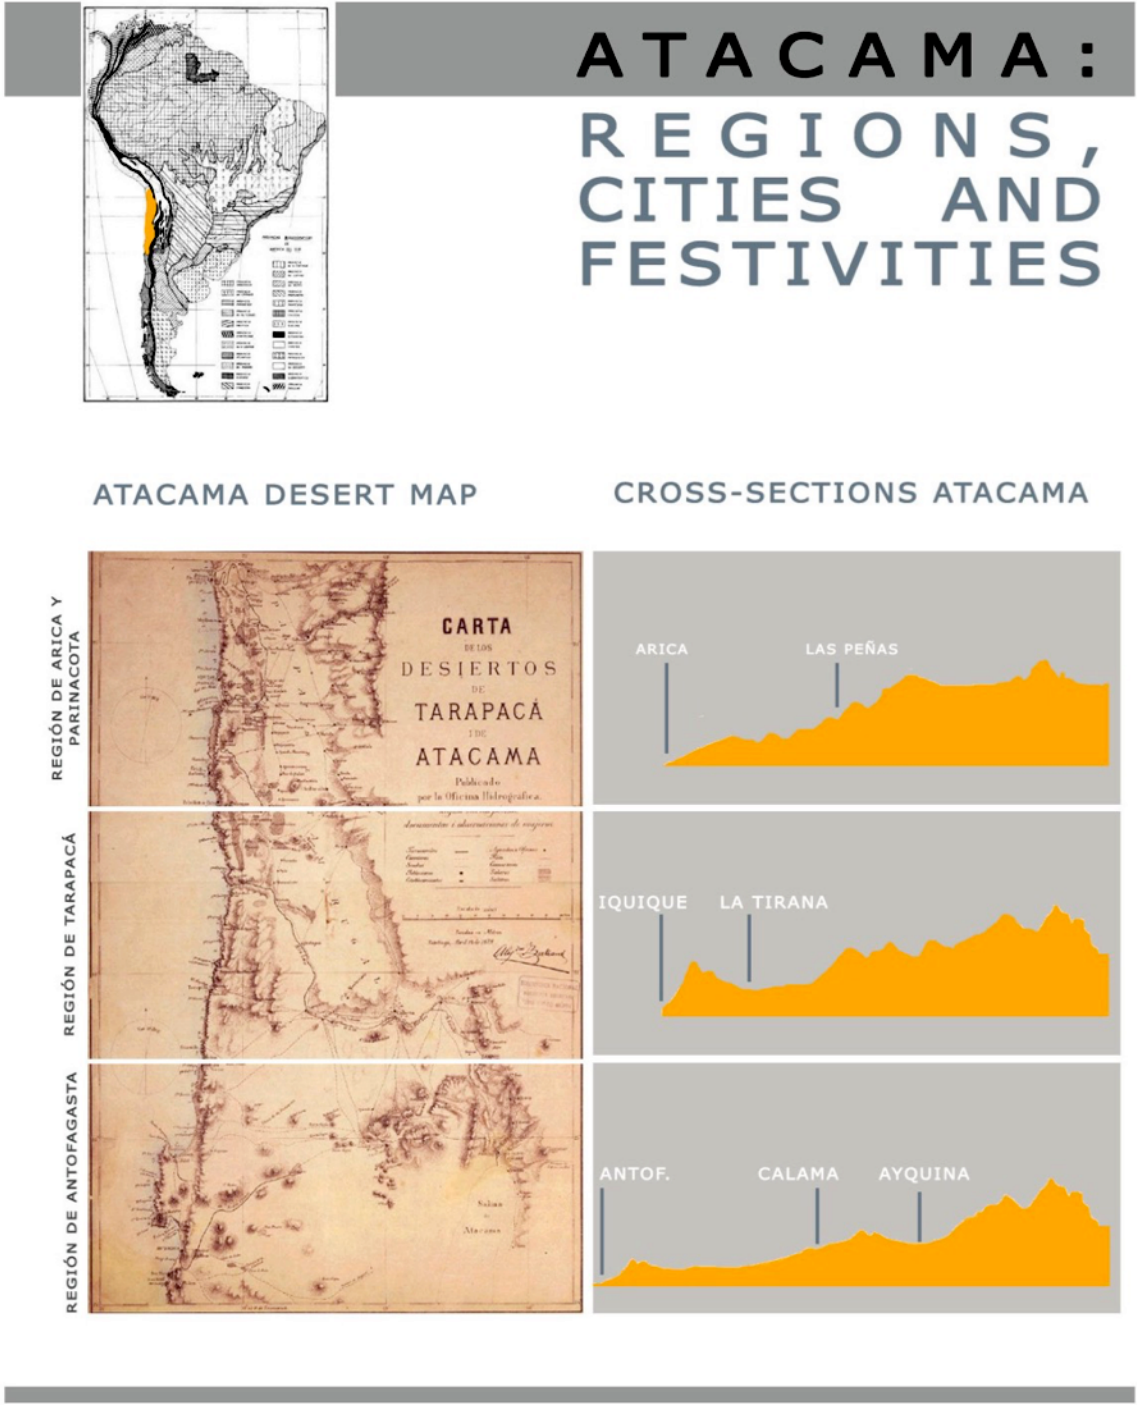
ATACAMA:
REGIONS, CITIES AND FESTIVITIES

ATACAMA DESERT MAP

CROSS-SECTIONS ATACAMA

REGIÓN DE ARICA Y PARINACOTA

CARTA
DE LOS
DESIERTOS
DE
TARAPACÁ
I DE
ATACAMA
Publicado
por la Oficina Hidrográfica

ARICA
LAS PEÑAS

REGIÓN DE TARAPACÁ

IQUIQUE
LA TIRANA

REGIÓN DE ANTOFAGASTA

Salar de Atacama

ANTOF.
CALAMA
AYQUINA